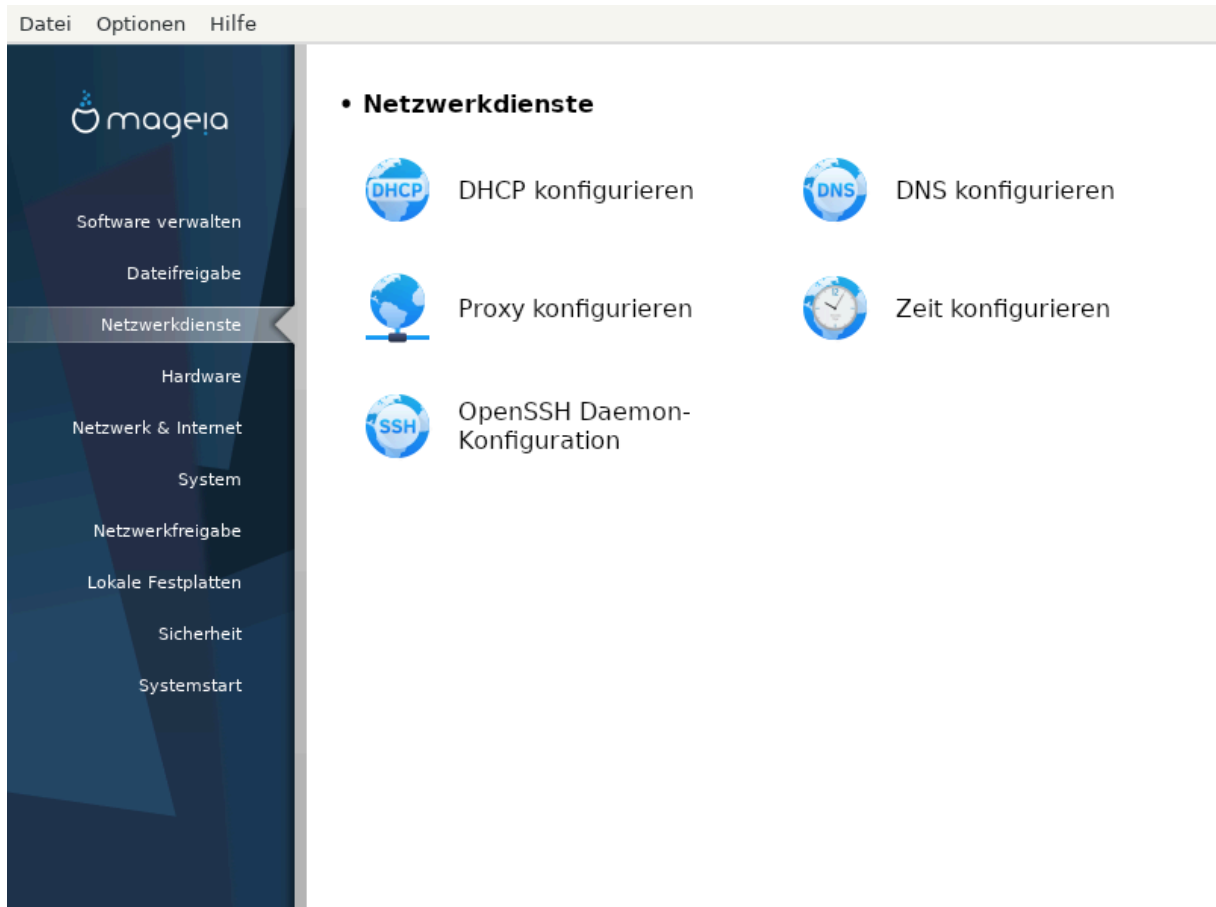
Datei Optionen Hilfe

mageia

Software verwalten
Dateifreigabe
Netzwerkdienste
Hardware
Netzwerk & Internet
System
Netzwerkfreigabe
Lokale Festplatten
Sicherheit
Systemstart

• Netzwerkdienste

DHCP DHCP konfigurieren

DNS DNS konfigurieren

Proxy konfigurieren

Zeit konfigurieren

SSH OpenSSH Daemon-Konfiguration